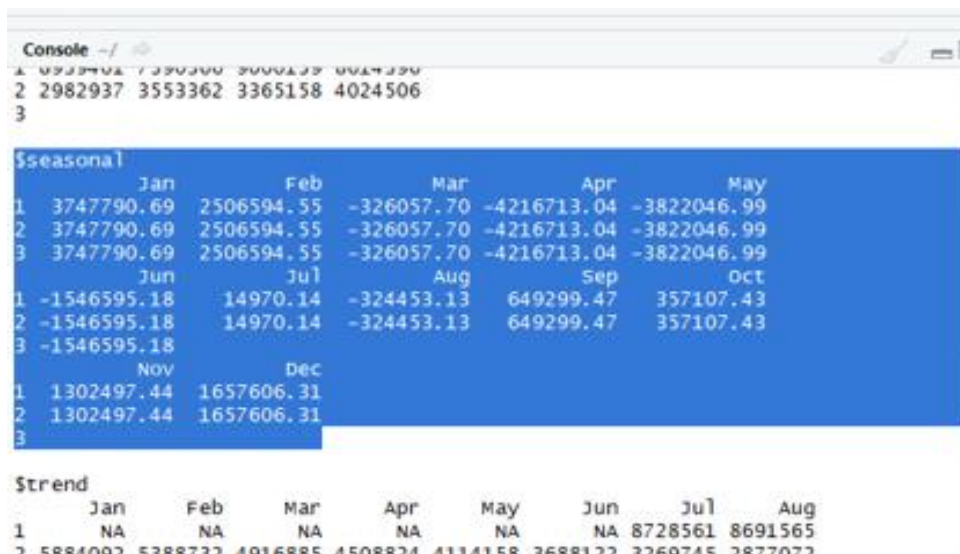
Console ~/
1 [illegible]
2 2982937 3553362 3365158 4024506
3

$seasonal
Jan Feb Mar Apr May
1 3747790.69 2506594.55 -326057.70 -4216713.04 -3822046.99
2 3747790.69 2506594.55 -326057.70 -4216713.04 -3822046.99
3 3747790.69 2506594.55 -326057.70 -4216713.04 -3822046.99
Jun Jul Aug Sep Oct
1 -1546595.18 14970.14 -324453.13 649299.47 357107.43
2 -1546595.18 14970.14 -324453.13 649299.47 357107.43
3 -1546595.18
Nov Dec
1 1302497.44 1657606.31
2 1302497.44 1657606.31
3

$trend
Jan Feb Mar Apr May Jun Jul Aug
1 NA NA NA NA NA NA 8728561 8691565
2 5884092 5388732 4916885 4508824 4114158 3688122 3269745 2877072